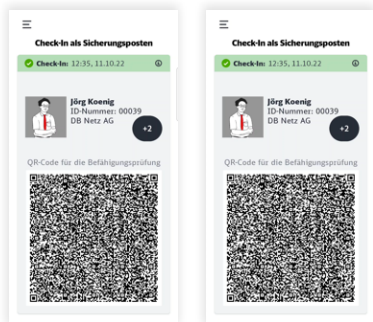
Check-In als Sicherungsposten

Check-In: 12:35, 11.10.22

Jörg Koenig
ID-Nummer: 00039
DB Netz AG

+2

QR-Code für die Befähigungsprüfung

Check-In als Sicherungsposten

Check-In: 12:35, 11.10.22

Jörg Koenig
ID-Nummer: 00039
DB Netz AG

+2

QR-Code für die Befähigungsprüfung